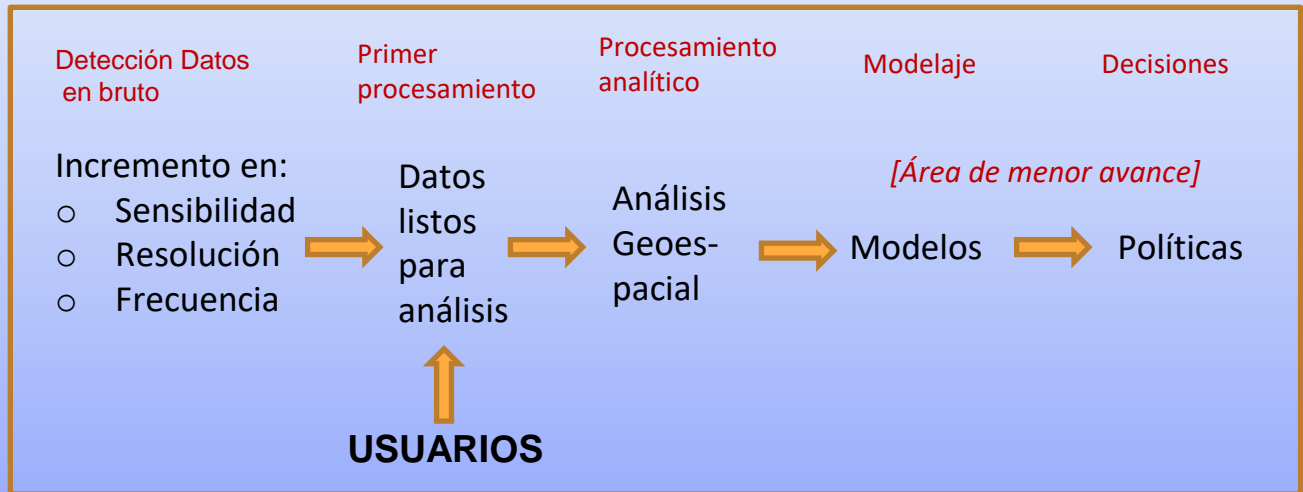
Detección Datos en bruto

Primer procesamiento

Procesamiento analítico

Modelaje

Decisiones

Incremento en:
o Sensibilidad
o Resolución
o Frecuencia

Datos listos para análisis

Análisis Geoespacial

[Área de menor avance]

Modelos

Políticas

USUARIOS